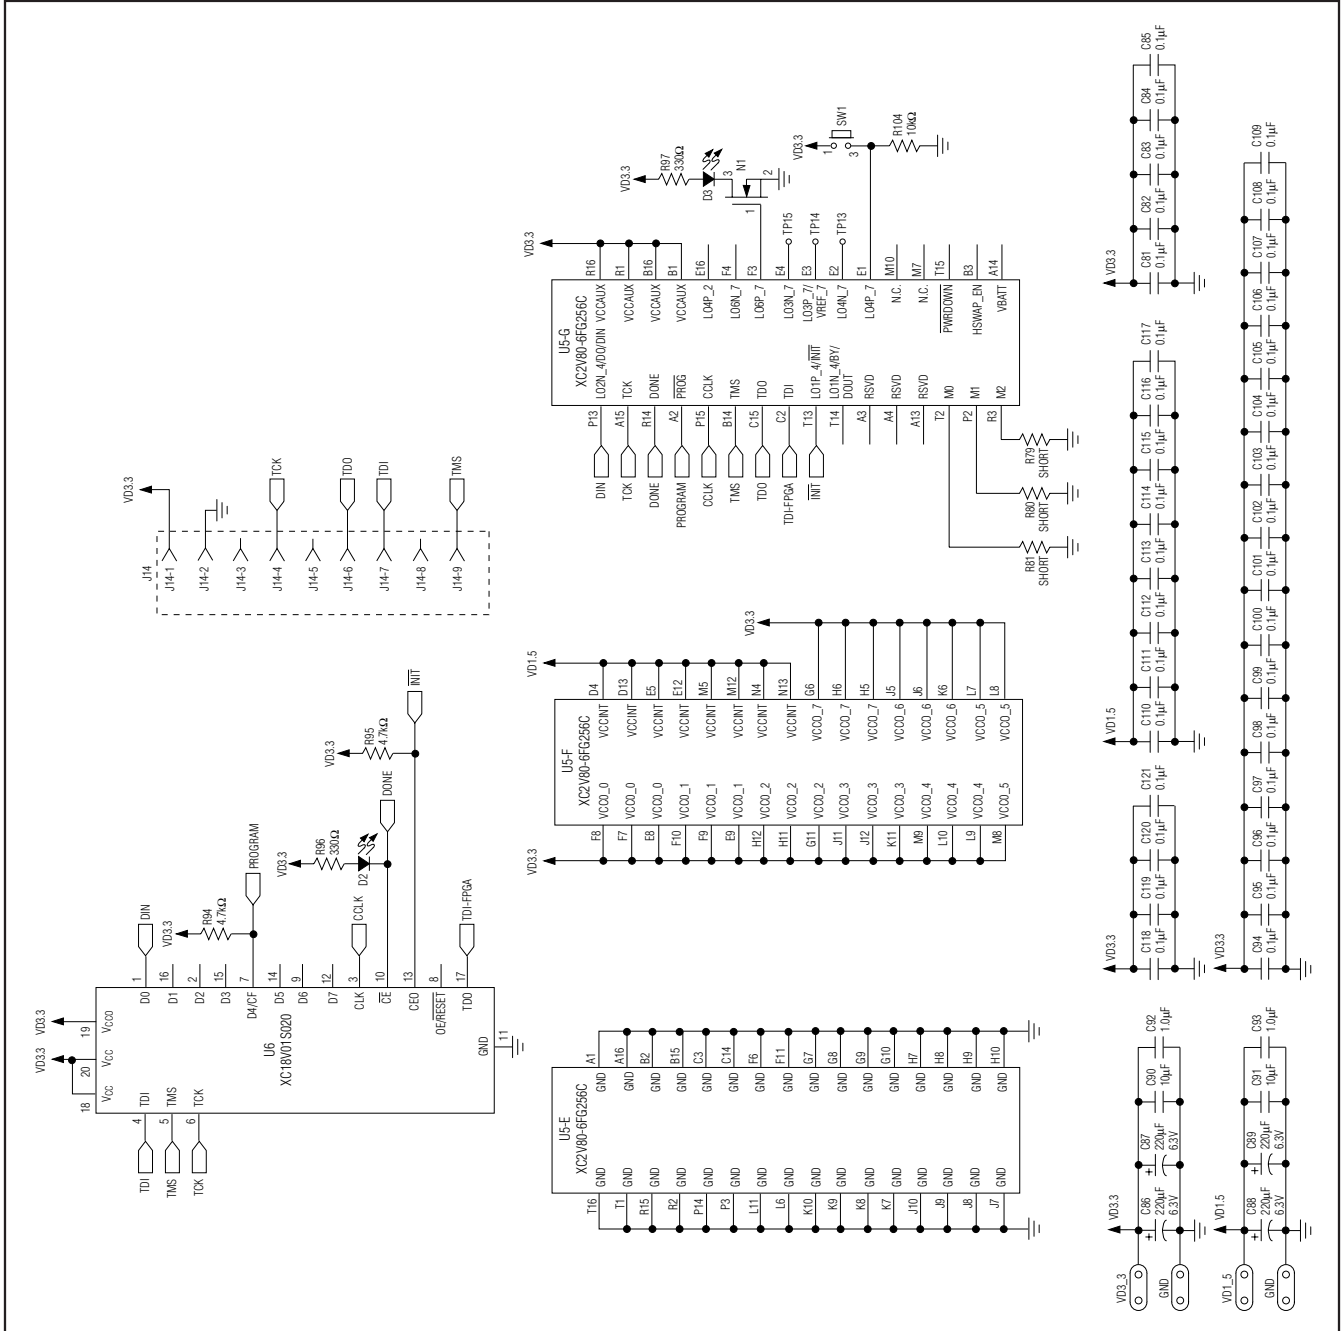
VD3.3
R97
330Ω
D3
N1
3
2
1
VD3.3
1
SW1
3
R104
10kΩ

VD3.3
R16 R1 B16 B1 E16 F4 F3 E4 E3 E2 E1 M10 M7 T15 B3 A14
TP15 TP14 TP13
U5-G
XC2V80-6FG256C
LO2N_4/DO/DIN VCCAUX VCCAUX VCCAUX LO4P_2 LO6N_7 LO6P_7 LO3N_7 LO3P_7/VREF_7 LO4N_7 LO4P_7 N.C. N.C. $\overline{PWRDOWN}$ HSWAP_EN VBATT
TCK DONE $\overline{PROG}$ CCLK TMS TDO TDI LO1P_4/$\overline{INIT}$ LO1N_4/BY/DOUT RSVD RSVD RSVD M0 M1 M2
P13 A15 R14 A2 P15 B14 C15 C2 T13 T14 A3 A4 A13 T2 P2 R3
DIN TCK DONE PROGRAM CCLK TMS TDO TDI-FPGA $\overline{INIT}$
R79 SHORT
R80 SHORT
R81 SHORT

VD3.3
TCK TDO TDI TMS
J14
J14-1 J14-2 J14-3 J14-4 J14-5 J14-6 J14-7 J14-8 J14-9

VD3.3
VD1.5
D4 D13 E5 E12 M5 M12 N4 N13 G6 H6 H5 J5 J6 K6 L7 L8
U5-F
XC2V80-6FG256C
VCCINT VCCINT VCCINT VCCINT VCCINT VCCINT VCCINT VCCINT VCCO_7 VCCO_7 VCCO_7 VCCO_7 VCCO_6 VCCO_6 VCCO_5 VCCO_5
VCCO_0 VCCO_0 VCCO_0 VCCO_1 VCCO_1 VCCO_1 VCCO_2 VCCO_2 VCCO_2 VCCO_3 VCCO_3 VCCO_3 VCCO_4 VCCO_4 VCCO_4 VCCO_5
F8 F7 E8 F10 F9 E9 H12 H11 G11 J11 J12 K11 M9 L10 L9 M8
VD3.3

$\overline{INIT}$
VD3.3
R95
4.7kΩ
DONE
VD3.3
R96
330Ω
D2
PROGRAM
VD3.3
R94
4.7kΩ
DIN
CCLK
TDI-FPGA
1 16 2 15 7 14 9 12 3 10 13 8 17
D0 D1 D2 D3 D4/CF D5 D6 D7 CLK $\overline{CE}$ CEO OE/$\overline{RESET}$ TDO
VD3.3 19 $V_{CCO}$
VD3.3 20 $V_{CC}$
18 $V_{CC}$
U6
XC18V01S020
GND 11
TDI TMS TCK
4 5 6
TDI TMS TCK

U5-E
XC2V80-6FG256C
A1 A16 B2 B15 C3 C14 F6 F11 G7 G8 G9 G10 H7 H8 H9 H10
GND GND GND GND GND GND GND GND GND GND GND GND GND GND GND GND
GND GND GND GND GND GND GND GND GND GND GND GND GND GND GND GND
T16 T1 R15 R2 P14 P3 L11 L6 K10 K9 K8 K7 J10 J9 J8 J7

C85 0.1µF C84 0.1µF C83 0.1µF C82 0.1µF C81 0.1µF VD3.3
C109 0.1µF C108 0.1µF C107 0.1µF C106 0.1µF C105 0.1µF C104 0.1µF C103 0.1µF C102 0.1µF C101 0.1µF C100 0.1µF C99 0.1µF C98 0.1µF C97 0.1µF C96 0.1µF C95 0.1µF C94 0.1µF VD3.3
C117 0.1µF C116 0.1µF C115 0.1µF C114 0.1µF C113 0.1µF C112 0.1µF C111 0.1µF C110 0.1µF VD1.5
C121 0.1µF C120 0.1µF C119 0.1µF C118 0.1µF VD3.3
C92 1.0µF C90 10µF C87 220µF 6.3V C86 220µF 6.3V VD3.3
C93 1.0µF C91 10µF C89 220µF 6.3V C88 220µF 6.3V VD1.5
VD3_3 GND
VD1_5 GND